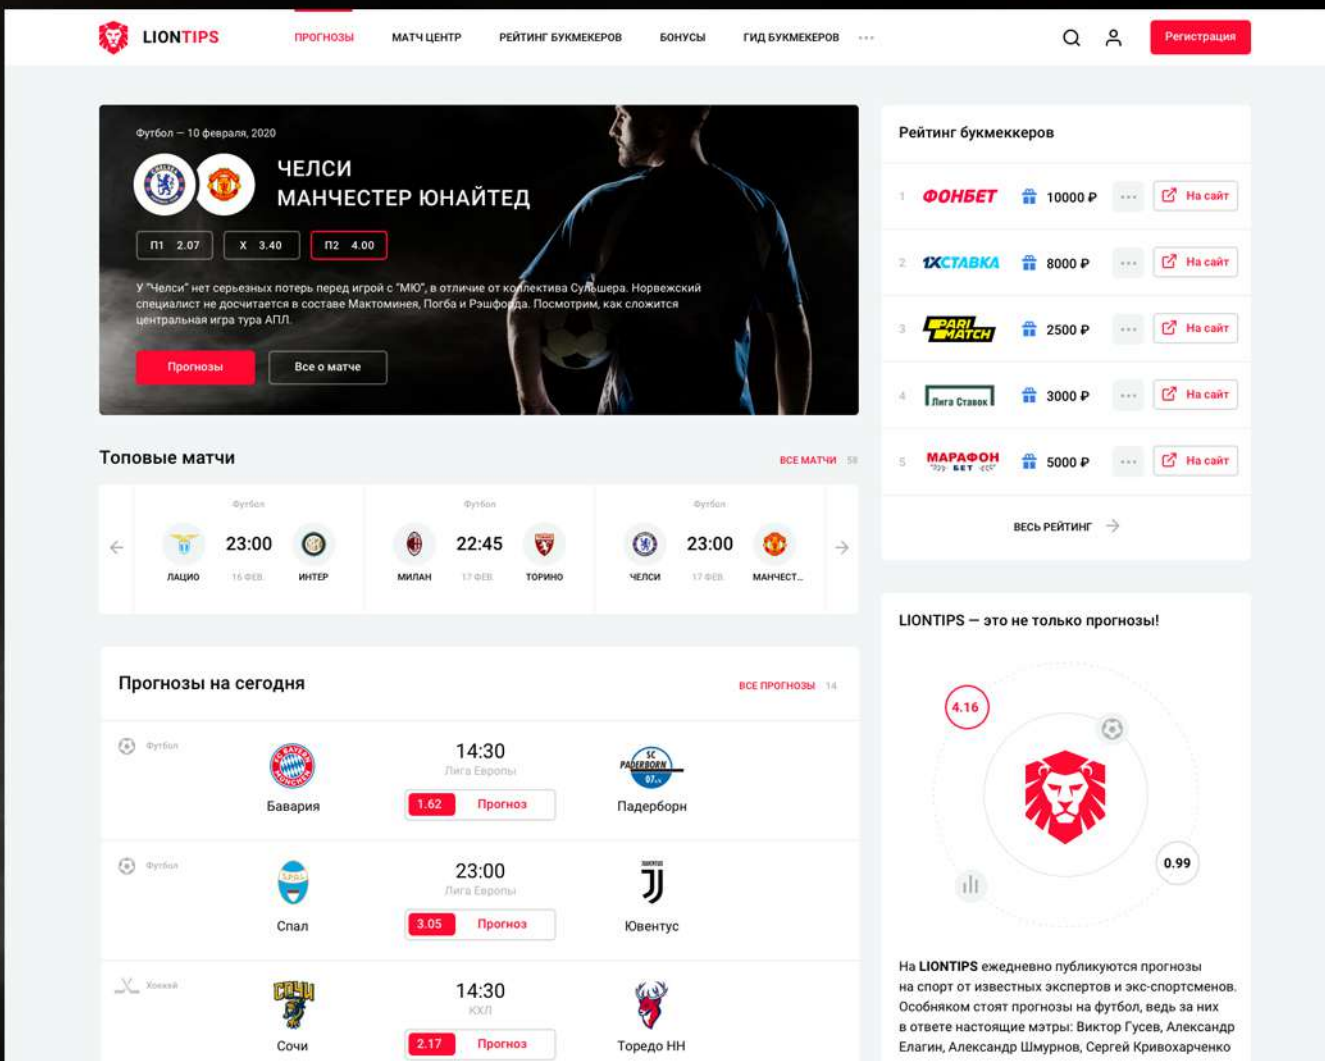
LIONTIPS ПРОГНОЗЫ МАТЧ ЦЕНТР РЕЙТИНГ БУКМЕКЕРОВ БОНУСЫ ГИД БУКМЕКЕРОВ ··· Регистрация

Футбол — 10 февраля, 2020

ЧЕЛСИ
МАНЧЕСТЕР ЮНАЙТЕД

П1 2.07 Х 3.40 П2 4.00

У "Челси" нет серьезных потерь перед игрой с "МЮ", в отличие от коллектива Сульшера. Норвежский специалист не досчитается в составе Мактоминея, Погба и Рэшфорда. Посмотрим, как сложится центральная игра тура АПЛ.

Прогнозы Все о матче

Рейтинг букмеккеров

| 1 | ФОНБЕТ | 10000 ₽ | ··· | На сайт |
|---|---|---|---|---|
| 2 | 1XСТАВКА | 8000 ₽ | ··· | На сайт |
| 3 | PARI MATCH | 2500 ₽ | ··· | На сайт |
| 4 | Лига Ставок | 3000 ₽ | ··· | На сайт |
| 5 | МАРАФОН BET | 5000 ₽ | ··· | На сайт |

ВЕСЬ РЕЙТИНГ

Топовые матчи ВСЕ МАТЧИ 58

Футбол ЛАЦИО 23:00 16 ФЕВ. ИНТЕР
Футбол МИЛАН 22:45 17 ФЕВ. ТОРИНО
Футбол ЧЕЛСИ 23:00 17 ФЕВ. МАНЧЕСТ...

LIONTIPS — это не только прогнозы!

4.16
0.99

Прогнозы на сегодня ВСЕ ПРОГНОЗЫ 14

Футбол Бавария 14:30 Лига Европы 1.62 Прогноз Падерборн

Футбол Спал 23:00 Лига Европы 3.05 Прогноз Ювентус

Хоккей Сочи 14:30 КХЛ 2.17 Прогноз Торедо НН

На LIONTIPS ежедневно публикуются прогнозы на спорт от известных экспертов и экс-спортсменов. Особняком стоят прогнозы на футбол, ведь за них в ответе настоящие мэтры: Виктор Гусев, Александр Елагин, Александр Шмурнов, Сергей Кривохарченко